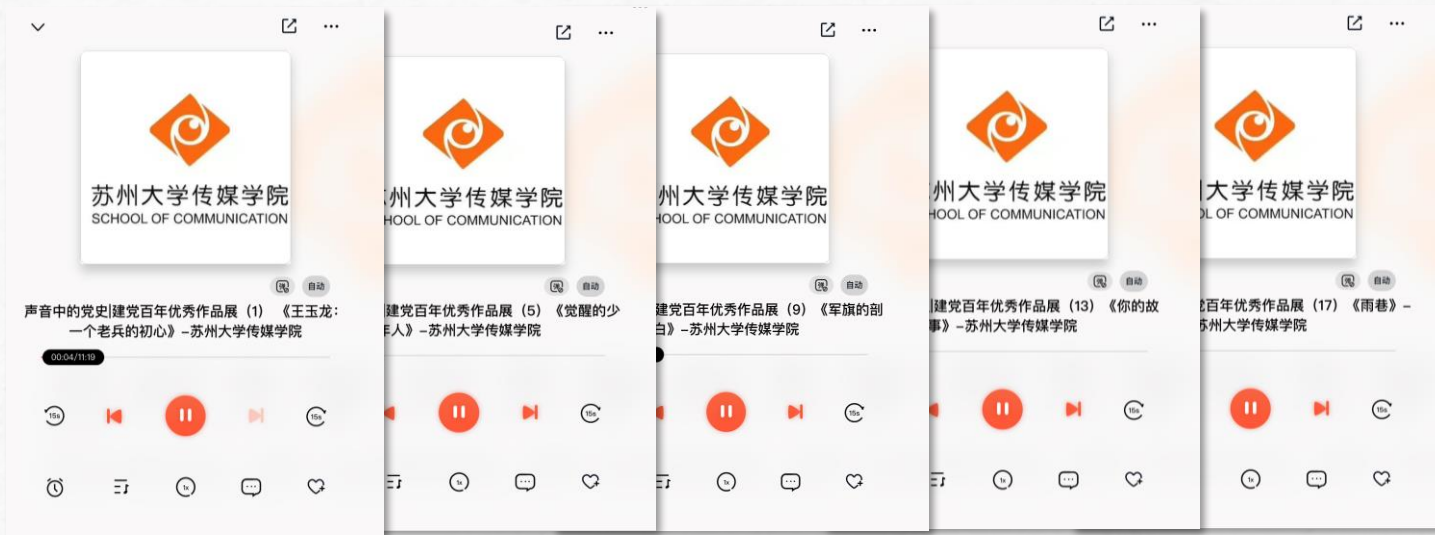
苏州大学传媒学院
SCHOOL OF COMMUNICATION

自动

声音中的党史|建党百年优秀作品展（1）《王玉龙：一个老兵的初心》–苏州大学传媒学院

00:04/11:19

15s 15s

1x

苏州大学传媒学院
SCHOOL OF COMMUNICATION

自动

|建党百年优秀作品展（5）《觉醒的少年人》–苏州大学传媒学院

15s

1x

苏州大学传媒学院
SCHOOL OF COMMUNICATION

自动

建党百年优秀作品展（9）《军旗的剖白》–苏州大学传媒学院

15s

1x

苏州大学传媒学院
SCHOOL OF COMMUNICATION

自动

|建党百年优秀作品展（13）《你的故事》–苏州大学传媒学院

15s

1x

苏州大学传媒学院
SCHOOL OF COMMUNICATION

自动

党百年优秀作品展（17）《雨巷》–苏州大学传媒学院

15s

1x